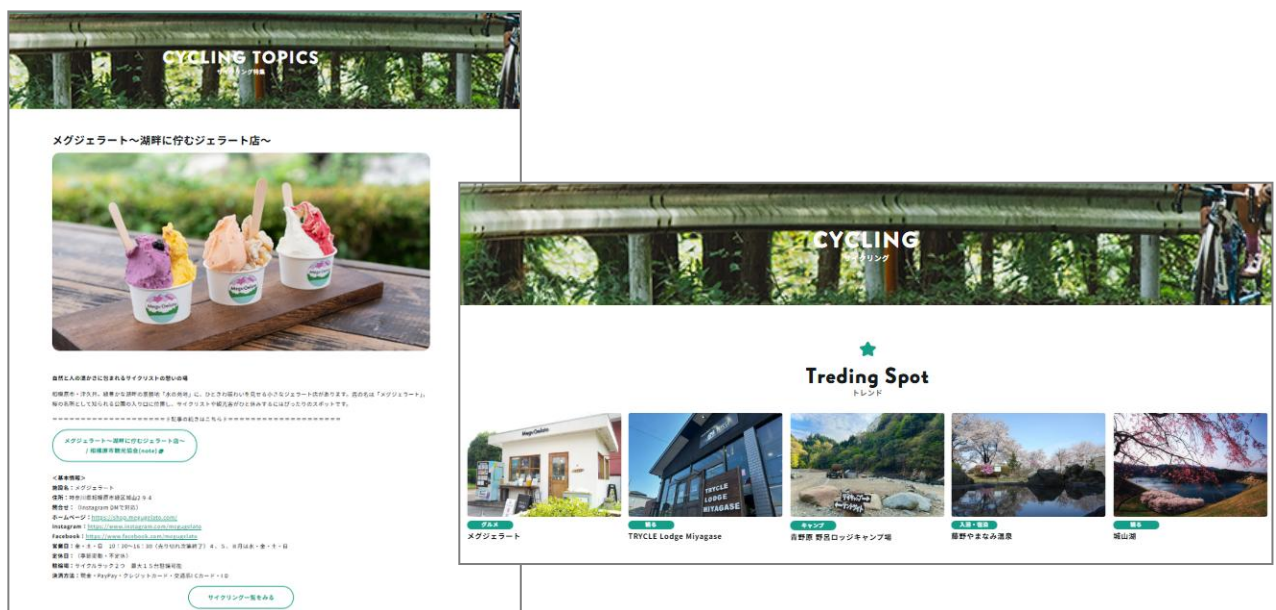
CYCLING TOPICS
サイクリング特集

メグジェラート〜湖畔に佇むジェラート店〜

自然と人の温かさに包まれるサイクリストの憩いの場

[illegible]

========================記事の続きはこちら========================

メグジェラート〜湖畔に佇むジェラート店〜 / 相模原市観光協会(note)

<基本情報>
施設名：メグジェラート
住所：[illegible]
問合せ：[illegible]
ホームページ：https://shop.megugelato.com/
Instagram：https://www.instagram.com/megugelato
Facebook：https://www.facebook.com/megugelato
営業日：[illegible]
定休日：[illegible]
駐輪場：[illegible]
決済方法：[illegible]

サイクリング一覧をみる

CYCLING
サイクリング

Treding Spot
トレンド

グルメ
メグジェラート

観る
TRYCLE Lodge Miyagase

キャンプ
青野原 野呂ロッジキャンプ場

入浴・宿泊
藤野やまなみ温泉

観る
城山湖